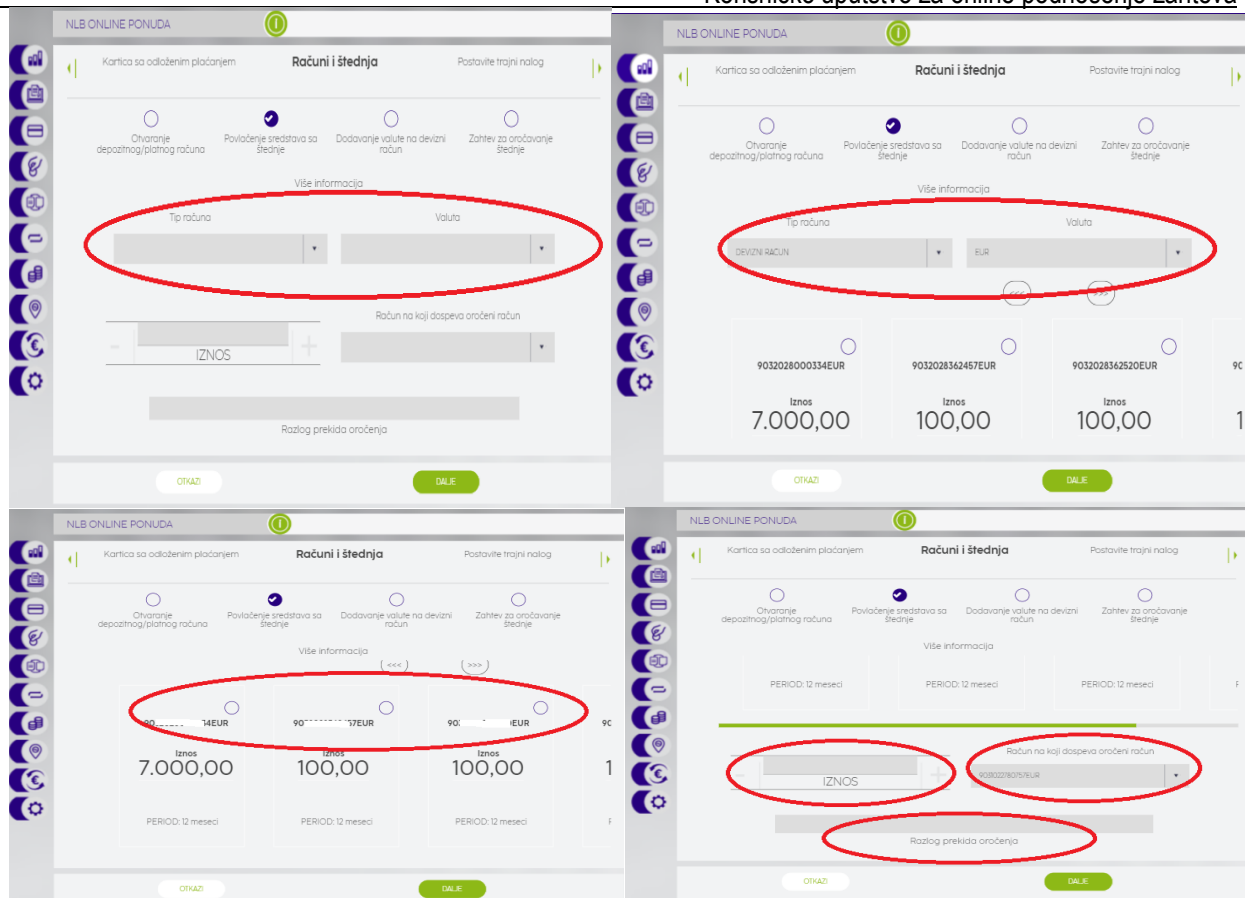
Korisničko uputstvo za online podnošenje zahteva

NLB ONLINE PONUDA

Kartica sa odloženim plaćanjem | Računi i štednja | Postavite trajni nalog

Otvaranje depozitnog/platnog računa | Povlačenje sredstava sa štednje | Dodavanje valute na devizni račun | Zahtev za oročavanje štednje

Više informacija

Tip računa | Valuta

IZNOS

Račun na koji dospeva oročeni račun

Razlog prekida oročenja

OTKAZI | DALJE

NLB ONLINE PONUDA

Kartica sa odloženim plaćanjem | Računi i štednja | Postavite trajni nalog

Otvaranje depozitnog/platnog računa | Povlačenje sredstava sa štednje | Dodavanje valute na devizni račun | Zahtev za oročavanje štednje

Više informacija

Tip računa | Valuta

DEVIZNI RACUN | EUR

<<< | >>>

9032028000334EUR
Iznos
7.000,00

9032028362457EUR
Iznos
100,00

9032028362520EUR
Iznos
100,00

90

OTKAZI | DALJE

NLB ONLINE PONUDA

Kartica sa odloženim plaćanjem | Računi i štednja | Postavite trajni nalog

Otvaranje depozitnog/platnog računa | Povlačenje sredstava sa štednje | Dodavanje valute na devizni račun | Zahtev za oročavanje štednje

Više informacija

<<< | >>>

90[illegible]4EUR
Iznos
7.000,00
PERIOD: 12 meseci

90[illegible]57EUR
Iznos
100,00
PERIOD: 12 meseci

90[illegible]EUR
Iznos
100,00
PERIOD: 12 meseci

OTKAZI | DALJE

NLB ONLINE PONUDA

Kartica sa odloženim plaćanjem | Računi i štednja | Postavite trajni nalog

Otvaranje depozitnog/platnog računa | Povlačenje sredstava sa štednje | Dodavanje valute na devizni račun | Zahtev za oročavanje štednje

Više informacija

PERIOD: 12 meseci | PERIOD: 12 meseci | PERIOD: 12 meseci

IZNOS

Račun na koji dospeva oročeni račun
9032022780157EUR

Razlog prekida oročenja

OTKAZI | DALJE